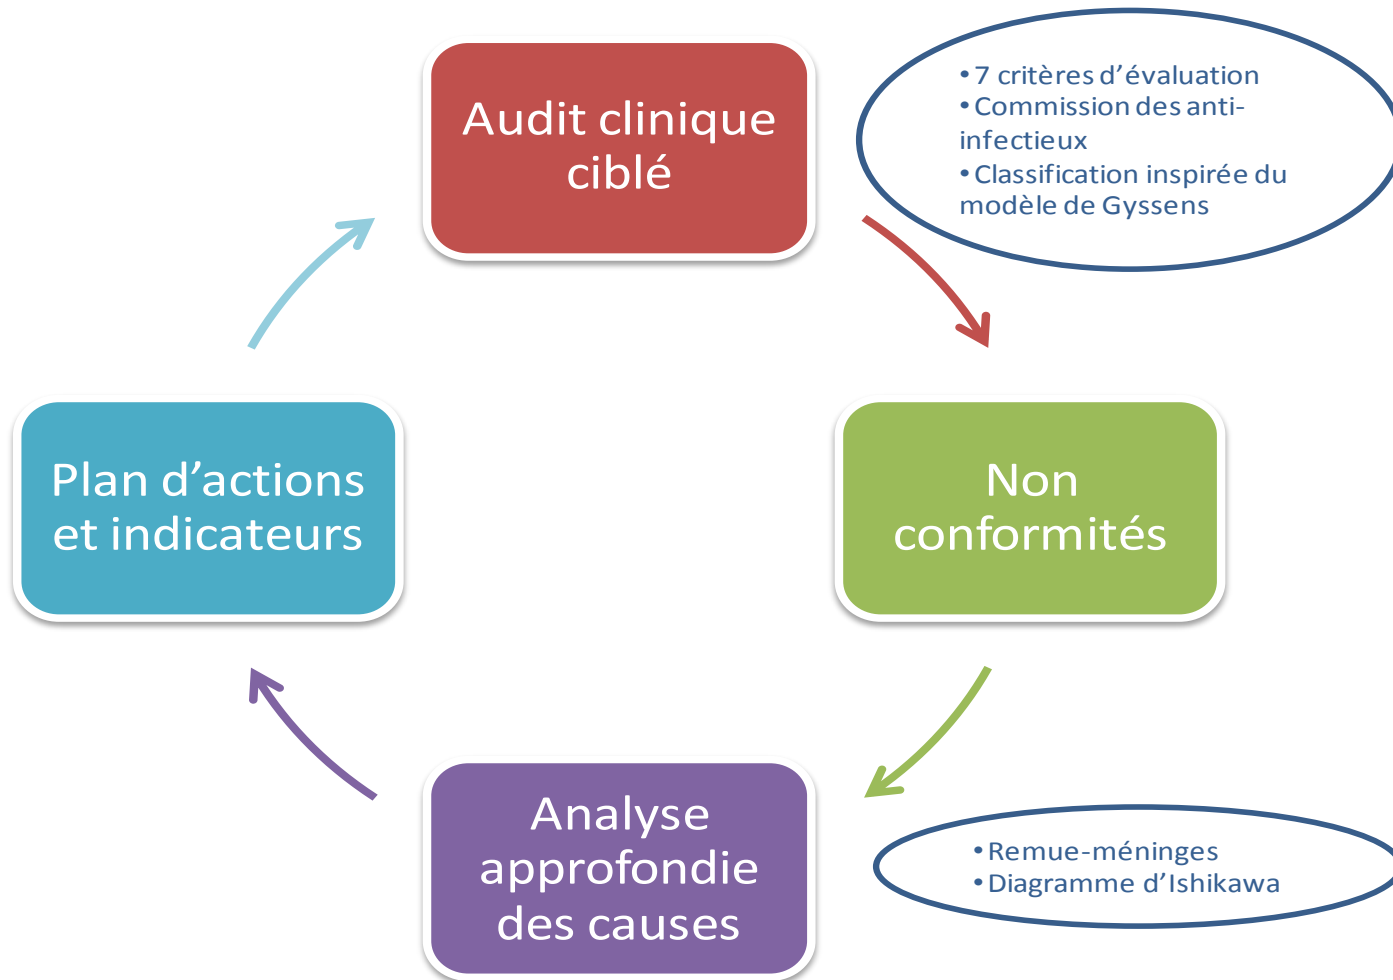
Audit clinique ciblé

• 7 critères d'évaluation
• Commission des anti-infectieux
• Classification inspirée du modèle de Gyssens

Non conformités

Analyse approfondie des causes

• Remue-méninges
• Diagramme d'Ishikawa

Plan d'actions et indicateurs